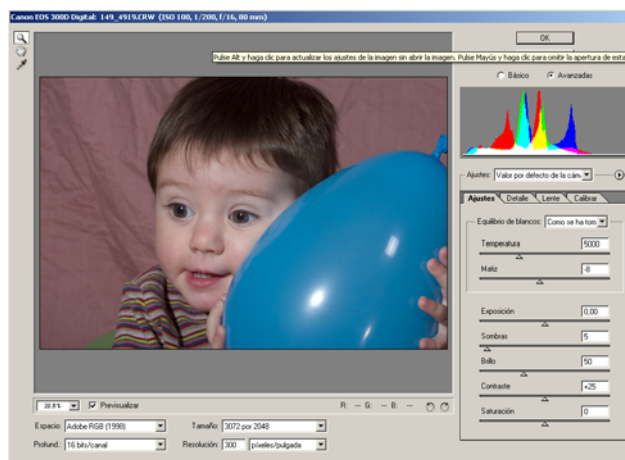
Canon EOS 300D Digital: 149_4919.CRW (ISO 100, 1/200, f/16, 80 mm)

OK

Pulse Alt y haga clic para actualizar los ajustes de la imagen sin abrir la imagen. Pulse Mayús y haga clic para omitir la apertura de esta

Básico Avanzadas

Ajustes: Valor por defecto de la cám

Ajustes Detalle Lente Calibrar

Equilibrio de blancos: Como se ha tom

Temperatura 5000

Matiz -8

Exposición 0,00

Sombras 5

Brillo 50

Contraste +25

Saturación 0

28,8% Previsualizar

R: -- G: -- B: --

Espacio: Adobe RGB (1998)

Tamaño: 3072 por 2048

Profund.: 16 bits/canal

Resolución: 300 píxeles/pulgada